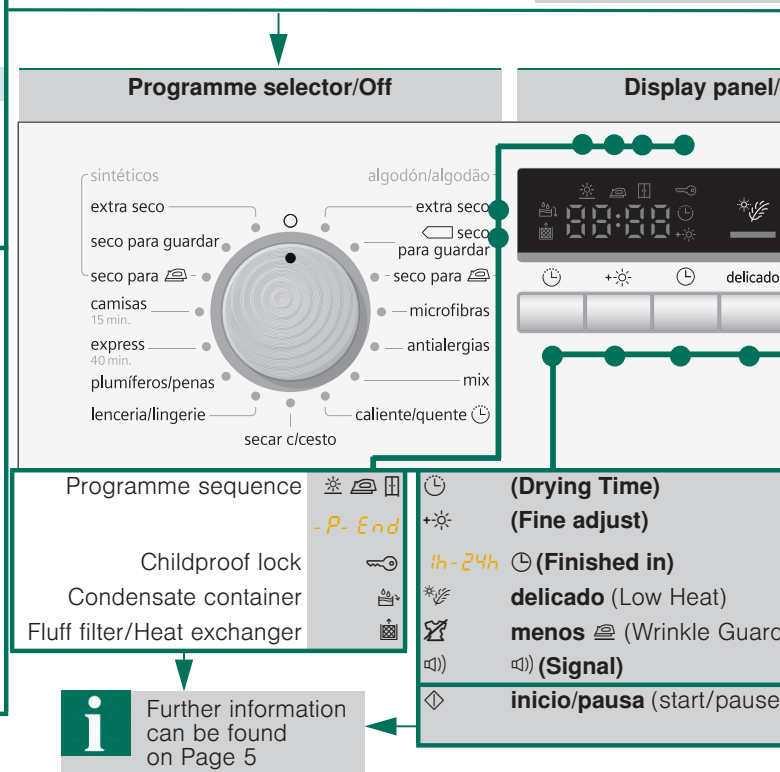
Programme selector/Off

Display panel/

sintéticos
extra seco
seco para guardar
seco para
camisas
15 min.
express
40 min.
plumíferos/penas
lenceria/lingerie
secar c/cesto
caliente/quente
mix
antialergias
microfibras
seco para
seco para guardar
extra seco
algodón/algodão

88:88

delicado

Programme sequence
- P- End
Childproof lock
Condensate container
Fluff filter/Heat exchanger

(Drying Time)
(Fine adjust)
1h - 24h (Finished in)
delicado (Low Heat)
menos (Wrinkle Guard
(Signal)
inicio/pausa (start/pause

Further information can be found on Page 5